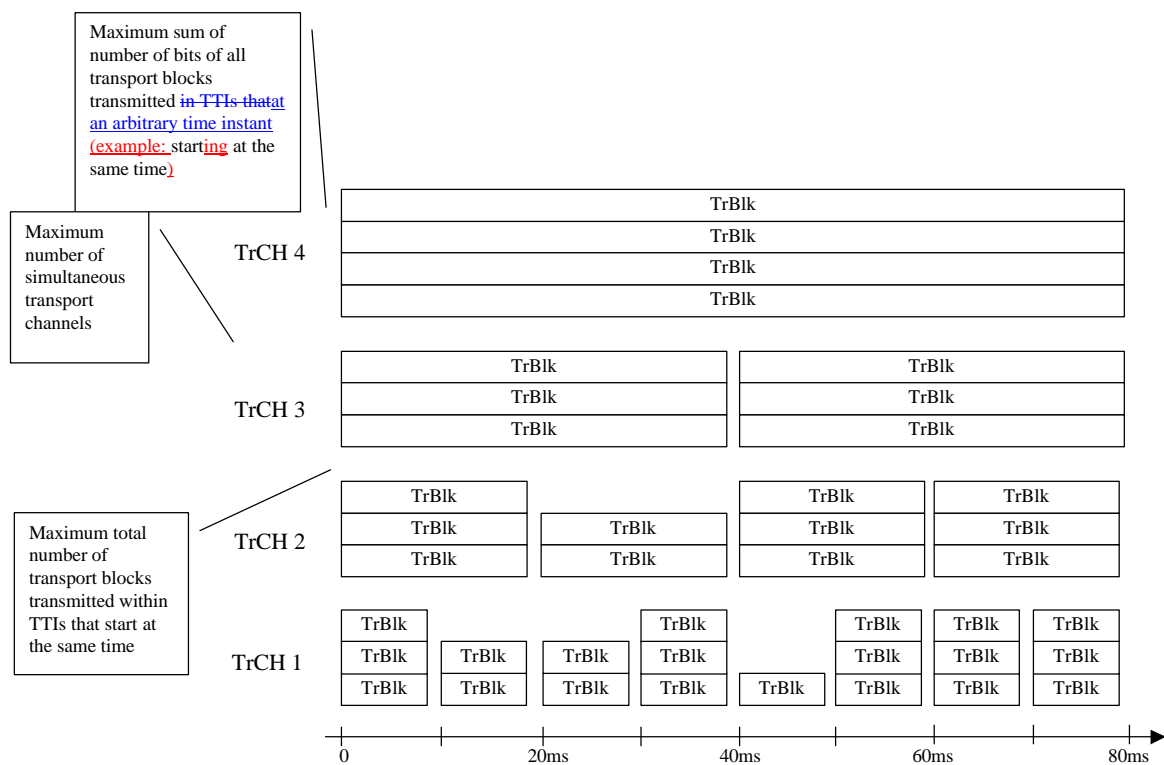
Maximum sum of number of bits of all transport blocks transmitted in TTIs thatat an arbitrary time instant (example: starting at the same time)

Maximum number of simultaneous transport channels

TrCH 4

TrBlk
TrBlk
TrBlk
TrBlk

TrCH 3

TrBlk
TrBlk
TrBlk

TrBlk
TrBlk
TrBlk

Maximum total number of transport blocks transmitted within TTIs that start at the same time

TrCH 2

TrBlk
TrBlk
TrBlk

TrBlk
TrBlk

TrBlk
TrBlk
TrBlk

TrBlk
TrBlk
TrBlk

TrCH 1

TrBlk
TrBlk
TrBlk

TrBlk
TrBlk

TrBlk
TrBlk

TrBlk
TrBlk
TrBlk

TrBlk

TrBlk
TrBlk
TrBlk

TrBlk
TrBlk
TrBlk

TrBlk
TrBlk
TrBlk

0
20ms
40ms
60ms
80ms